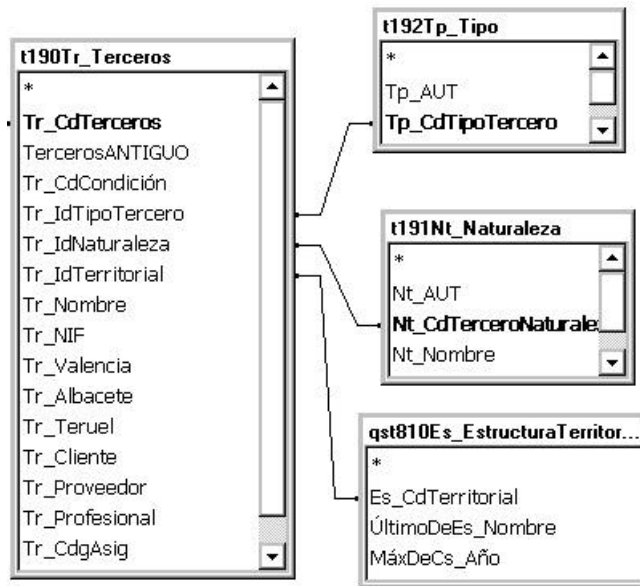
t190Tr_Terceros
*
Tr_CdTerceros
TercerosANTIGUO
Tr_CdCondición
Tr_IdTipoTercero
Tr_IdNaturaleza
Tr_IdTerritorial
Tr_Nombre
Tr_NIF
Tr_Valencia
Tr_Albacete
Tr_Teruel
Tr_Cliente
Tr_Proveedor
Tr_Profesional
Tr_CdgAsig

t192Tp_Tipo
*
Tp_AUT
Tp_CdTipoTercero

t191Nt_Naturaleza
*
Nt_AUT
Nt_CdTerceroNaturale
Nt_Nombre

qst810Es_EstructuraTerritor...
*
Es_CdTerritorial
ÚltimoDeEs_Nombre
MáxDeCs_Año